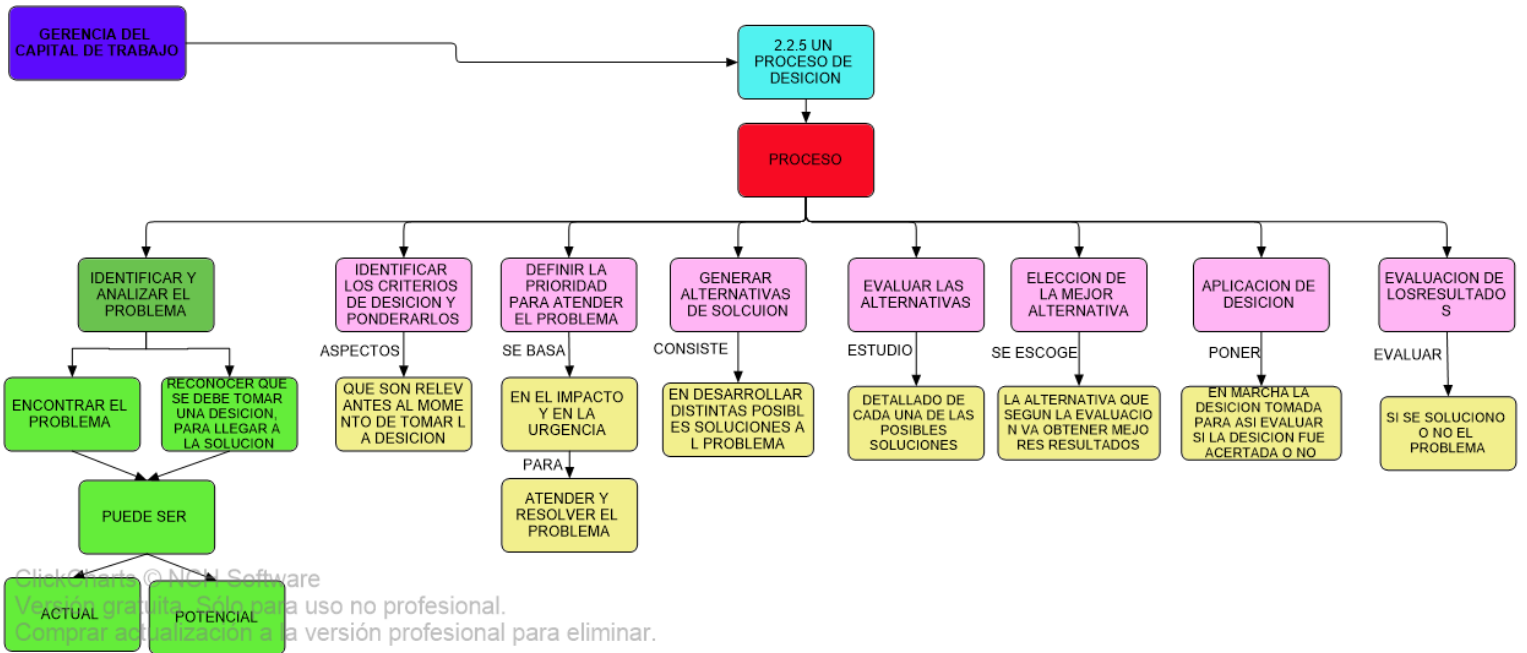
GERENCIA DEL CAPITAL DE TRABAJO

2.2.5 UN PROCESO DE DESICION

PROCESO

IDENTIFICAR Y ANALIZAR EL PROBLEMA

ENCONTRAR EL PROBLEMA

RECONOCER QUE SE DEBE TOMAR UNA DESICION, PARA LLEGAR A LA SOLUCION

PUEDE SER

ACTUAL

POTENCIAL

IDENTIFICAR LOS CRITERIOS DE DESICION Y PONDERARLOS

ASPECTOS

QUE SON RELEV ANTES AL MOME NTO DE TOMAR L A DESICION

DEFINIR LA PRIORIDAD PARA ATENDER EL PROBLEMA

SE BASA

EN EL IMPACTO Y EN LA URGENCIA

PARA

ATENDER Y RESOLVER EL PROBLEMA

GENERAR ALTERNATIVAS DE SOLCUION

CONSISTE

EN DESARROLLAR DISTINTAS POSIBL ES SOLUCIONES A L PROBLEMA

EVALUAR LAS ALTERNATIVAS

ESTUDIO

DETALLADO DE CADA UNA DE LAS POSIBLES SOLUCIONES

ELECCION DE LA MEJOR ALTERNATIVA

SE ESCOGE

LA ALTERNATIVA QUE SEGUN LA EVALUACIO N VA OBTENER MEJO RES RESULTADOS

APLICACION DE DESICION

PONER

EN MARCHA LA DESICION TOMADA PARA ASI EVALUAR SI LA DESICION FUE ACERTADA O NO

EVALUACION DE LOSRESULTADO S

EVALUAR

SI SE SOLUCIONO O NO EL PROBLEMA

ClickCharts © NCH Software
Versión gratuita. Sólo para uso no profesional.
Comprar actualización a la versión profesional para eliminar.